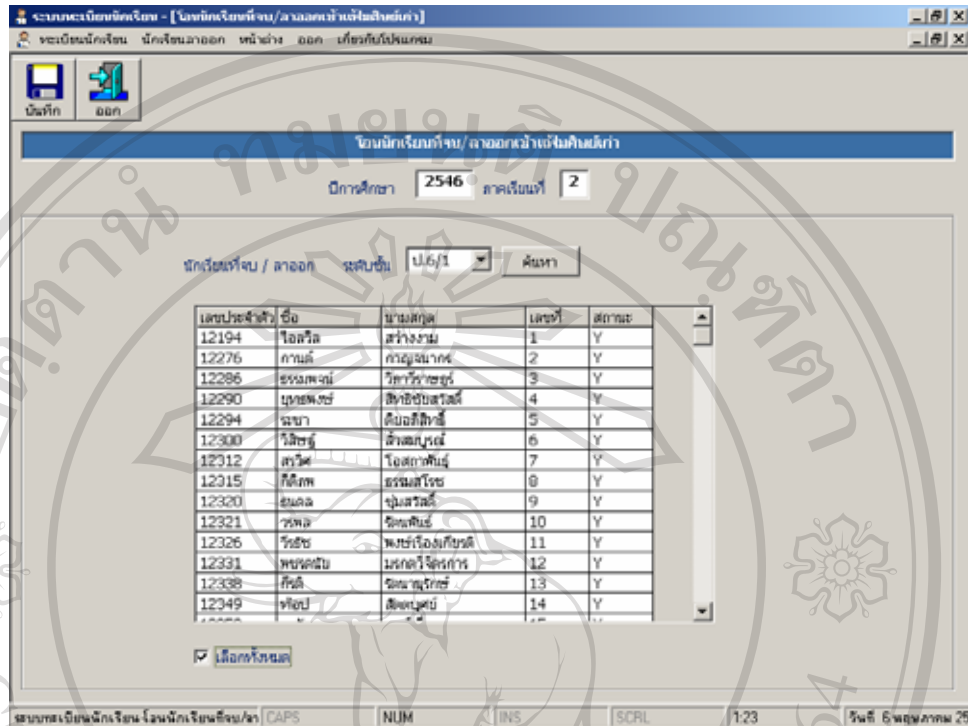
ระบบทะเบียนนักเรียน - [โอนนักเรียนที่จบ/ลาออกเข้าแฟ้มศิษย์เก่า]

ระเบียนนักเรียน นักเรียนลาออก หน้าต่าง ออก เกี่ยวกับโปรแกรม

บันทึก ออก

โอนนักเรียนที่จบ/ลาออกเข้าแฟ้มศิษย์เก่า

ปีการศึกษา 2546 ภาคเรียนที่ 2

นักเรียนที่จบ / ลาออก ระดับชั้น ป.6/1 ค้นหา

| เลขประจำตัว | ชื่อ | นามสกุล | เลขที่ | สถานะ |
|---|---|---|---|---|
| 12194 | ไอสไล | สว่างงาม | 1 | Y |
| 12276 | กานต์ | กาญจนากร | 2 | Y |
| 12286 | ธรรมพจน์ | วิศววิจารย์ | 3 | Y |
| 12290 | บุษยพงษ์ | สิทธิชัยสวัสดิ์ | 4 | Y |
| 12294 | ระชา | คีบอสิทธิ์ | 5 | Y |
| 12300 | วิสิษฐ์ | ล้ำสมบูรณ์ | 6 | Y |
| 12312 | สรวิศ | โอสถาพันธุ์ | 7 | Y |
| 12315 | กิติภพ | ธรรมสโรช | 8 | Y |
| 12320 | ธนดล | ปุ่มสวัสดิ์ | 9 | Y |
| 12321 | วรพล | จิตพันธ์ | 10 | Y |
| 12326 | วีรชัช | พงษ์เรืองเกียรติ | 11 | Y |
| 12331 | พชรพล | มรกตวิจิตรการ | 12 | Y |
| 12338 | ภัคดิ์ | จิตนานุรักษ์ | 13 | Y |
| 12349 | ทัศน์ | สิตบุตย์ | 14 | Y |

เลือกทั้งหมด

ระบบทะเบียนนักเรียน โอนนักเรียนที่จบ/ลา CAPS NUM INS SCRL 1:23 วันที่ 6 พฤษภาคม 2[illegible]